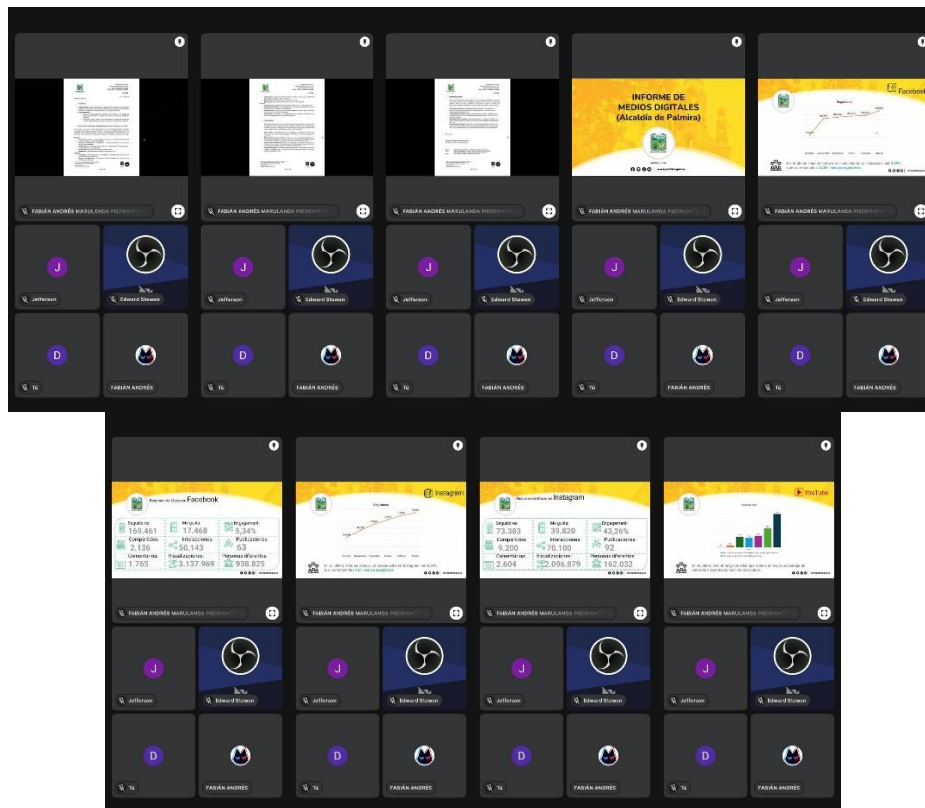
FABIÁN ANDRÉS MARULANDA PIEDRAHITA
J
Jefferson
Edward Steven
D
Tú
FABIÁN ANDRÉS

FABIÁN ANDRÉS MARULANDA PIEDRAHITA
J
Jefferson
Edward Steven
D
Tú
FABIÁN ANDRÉS

FABIÁN ANDRÉS MARULANDA PIEDRAHITA
J
Jefferson
Edward Steven
D
Tú
FABIÁN ANDRÉS

INFORME DE MEDIOS DIGITALES (Alcaldía de Palmira)
FABIÁN ANDRÉS MARULANDA PIEDRAHITA
J
Jefferson
Edward Steven
D
Tú
FABIÁN ANDRÉS

Facebook
FABIÁN ANDRÉS MARULANDA PIEDRAHITA
J
Jefferson
Edward Steven
D
Tú
FABIÁN ANDRÉS

Facebook
Seguidores 169.461
Me gusta 17.468
Engagement 5,34%
Compartidos 2.136
Interacciones 50.143
Publicaciones 63
Comentarios 1.765
Visualizaciones 3.137.969
Personas diferentes 938.825
FABIÁN ANDRÉS MARULANDA PIEDRAHITA
J
Jefferson
Edward Steven
D
Tú
FABIÁN ANDRÉS

Instagram
FABIÁN ANDRÉS MARULANDA PIEDRAHITA
J
Jefferson
Edward Steven
D
Tú
FABIÁN ANDRÉS

Instagram
Seguidores 73.383
Me gusta 39.820
Engagement 43,26%
Compartidos 9.200
Interacciones 70.100
Publicaciones 92
Comentarios 2.604
Visualizaciones 2.096.879
Personas diferentes 162.032
FABIÁN ANDRÉS MARULANDA PIEDRAHITA
J
Jefferson
Edward Steven
D
Tú
FABIÁN ANDRÉS

YouTube
FABIÁN ANDRÉS MARULANDA PIEDRAHITA
J
Jefferson
Edward Steven
D
Tú
FABIÁN ANDRÉS